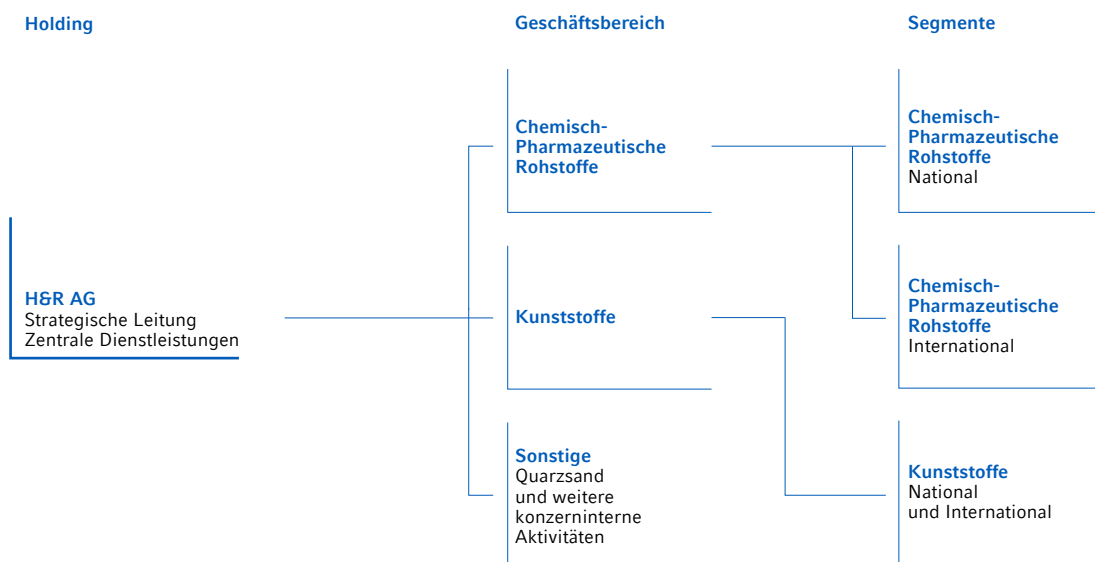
Holding

Geschäftsbereich

Segmente

H&R AG
Strategische Leitung
Zentrale Dienstleistungen

Chemisch-Pharmazeutische Rohstoffe

Kunststoffe

Sonstige
Quarzsand und weitere konzerninterne Aktivitäten

Chemisch-Pharmazeutische Rohstoffe
National

Chemisch-Pharmazeutische Rohstoffe
International

Kunststoffe
National und International